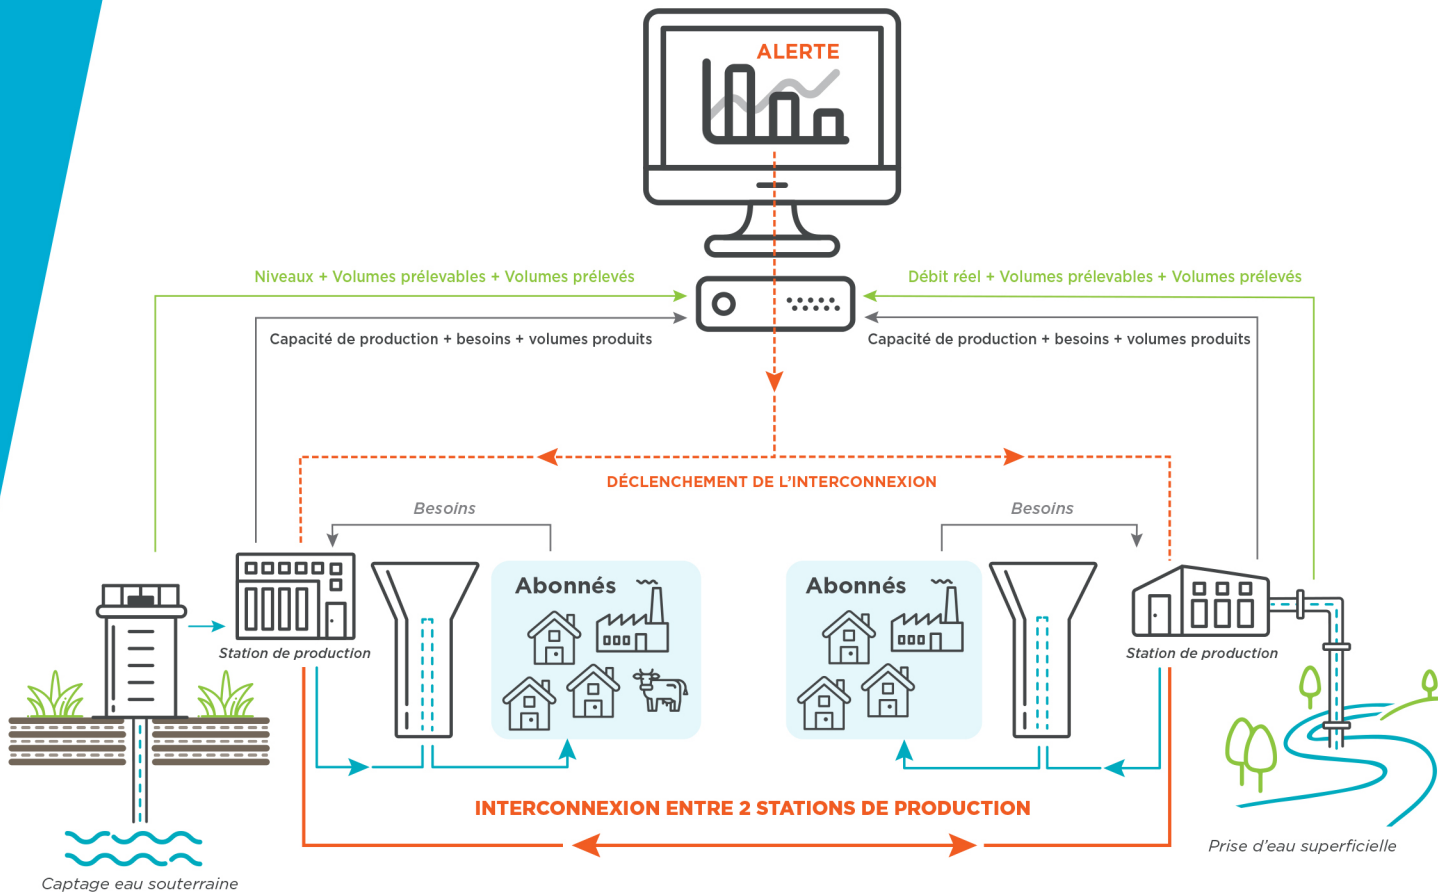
ALERTE

Niveaux + Volumes prélevables + Volumes prélevés

Débit réel + Volumes prélevables + Volumes prélevés

Capacité de production + besoins + volumes produits

Capacité de production + besoins + volumes produits

DÉCLENCHEMENT DE L'INTERCONNEXION

Besoins

Besoins

Abonnés

Abonnés

Station de production

Station de production

INTERCONNEXION ENTRE 2 STATIONS DE PRODUCTION

Prise d'eau superficielle

Captage eau souterraine